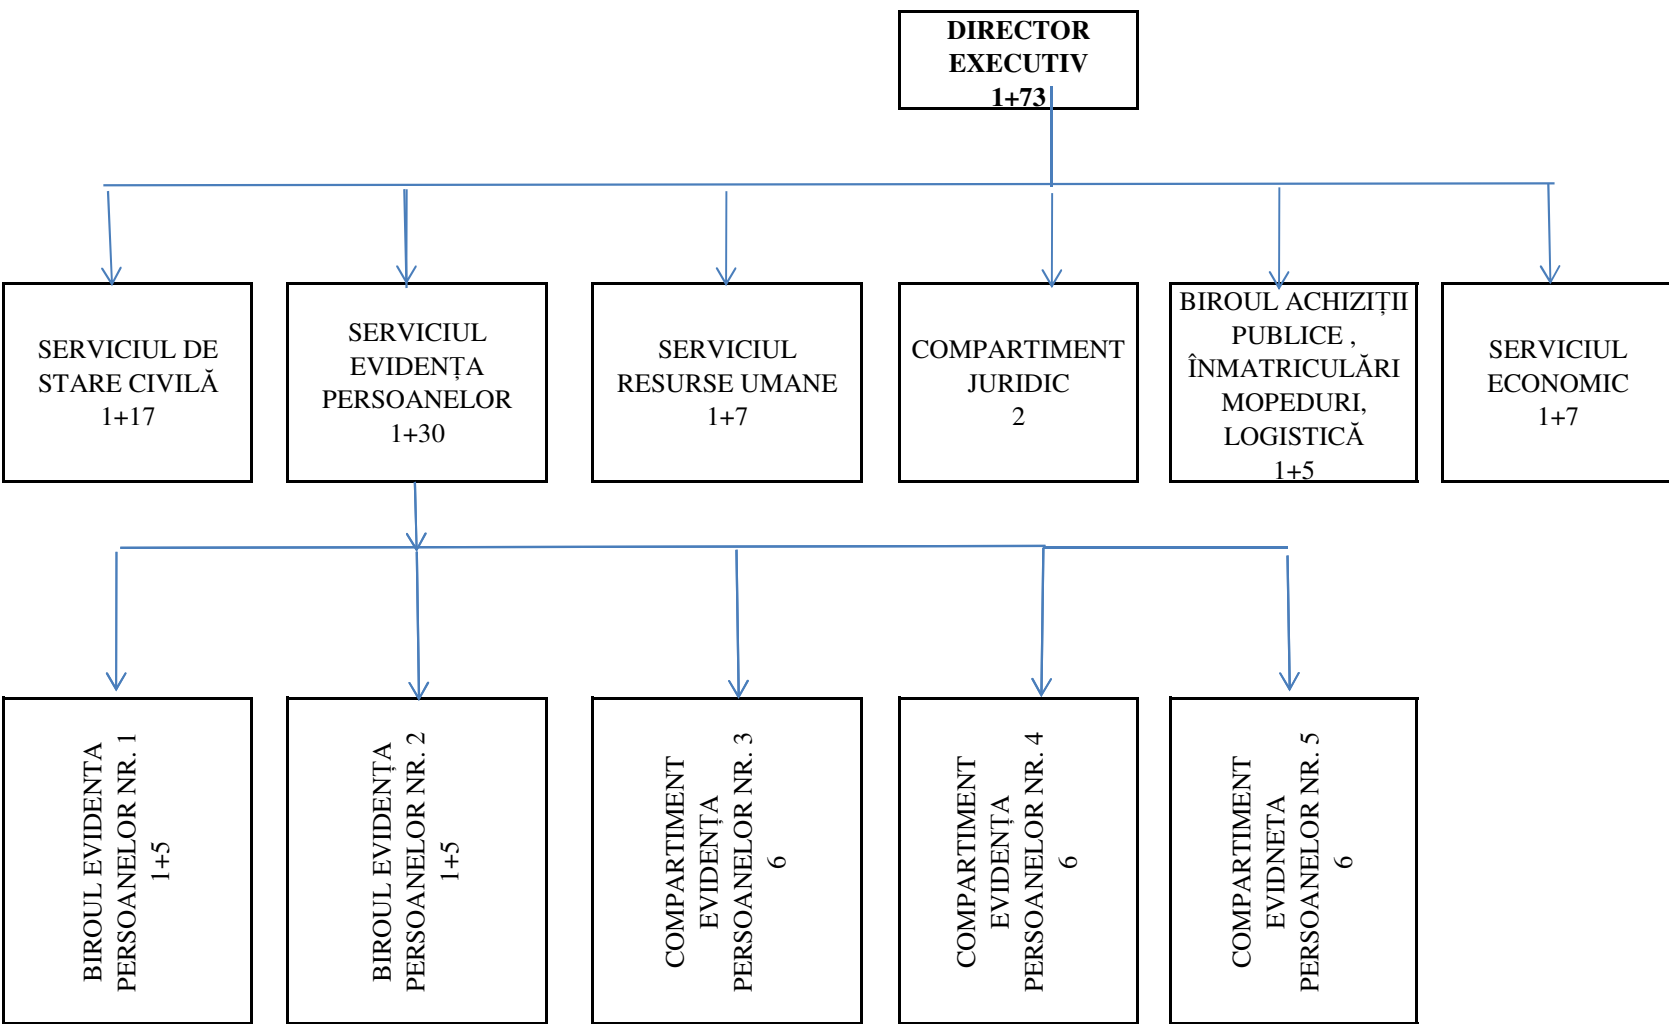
DIRECTOR EXECUTIV
1+73

SERVICIUL DE STARE CIVILĂ
1+17

SERVICIUL EVIDENȚA PERSOANELOR
1+30

SERVICIUL RESURSE UMANE
1+7

COMPARTIMENT JURIDIC
2

BIROUL ACHIZIȚII PUBLICE , ÎNMATRICULĂRI MOPEDURI, LOGISTICĂ
1+5

SERVICIUL ECONOMIC
1+7

BIROUL EVIDENTA PERSOANELOR NR. 1
1+5

BIROUL EVIDENȚA PERSOANELOR NR. 2
1+5

COMPARTIMENT EVIDENȚA PERSOANELOR NR. 3
6

COMPARTIMENT EVIDENȚA PERSOANELOR NR. 4
6

COMPARTIMENT EVIDNETA PERSOANELOR NR. 5
6